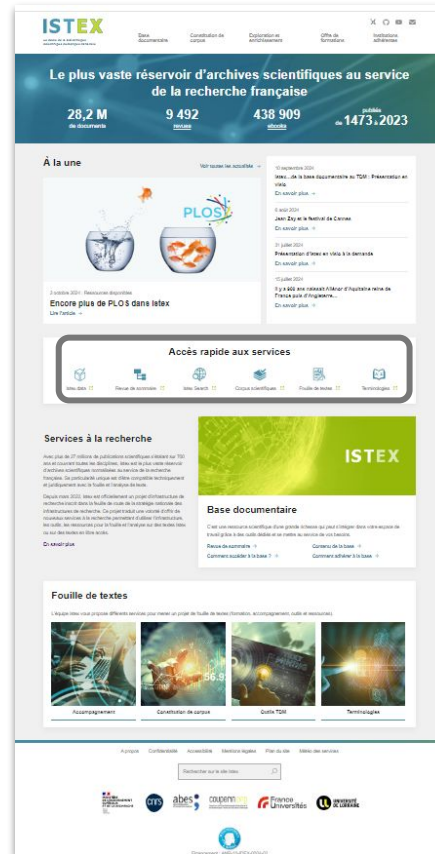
ISTEX

Base documentaire | Constitution de corpus | Exploration et enrichissement | Offre de formations | Institutions adhérentes

Le plus vaste réservoir d'archives scientifiques au service de la recherche française

28,2 M de documents | 9 492 revues | 438 909 ebooks | publiés de 1473 à 2023

À la une

Voir toutes les actualités →

PLOS

3 octobre 2024 | Ressources disponibles

Encore plus de PLOS dans Istex

Lire l'article →

10 septembre 2024
Istex, de la base documentaire au TDM : Présentation en vidéo
En savoir plus →

5 août 2024
Jean Zay et le festival de Cannes
En savoir plus →

31 juillet 2024
Présentation d'Istex en vidéo à la demande
En savoir plus →

12 juillet 2024
Il y a 800 ans naissait Aliénor d'Aquitaine reine de France puis d'Angleterre...
En savoir plus →

Accès rapide aux services

Istex data | Revue de sommaire | Istex Search | Corpus scientifiques | Fouille de textes | Terminologies

Services à la recherche

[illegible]

En savoir plus

ISTEX

Base documentaire

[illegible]

Revue de sommaire → | Contenu de la base →
Comment accéder à la base ? → | Comment adhérer à la base →

Fouille de textes

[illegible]

Accompagnement | Constitution de corpus | Outils TDM | Terminologies

À propos | Confidentialité | Accessibilité | Mentions légales | Plan du site | Météo des services

Rechercher sur le site Istex

cnrs | abes | couperin.org | France Universités | Université de Lorraine

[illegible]